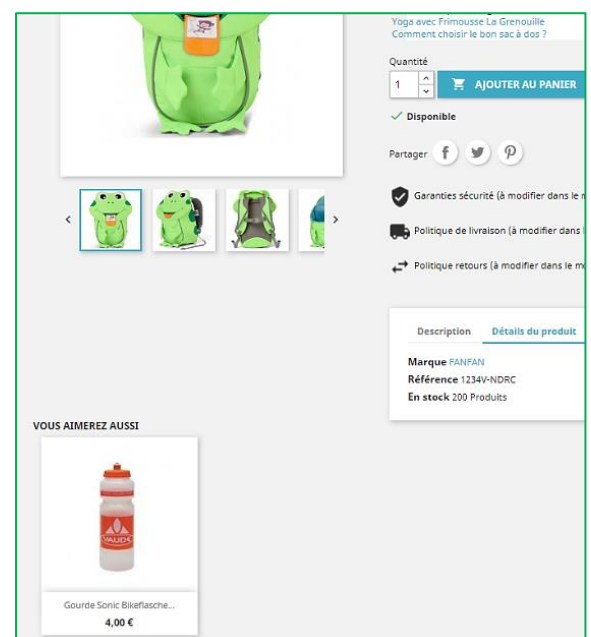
Yoga avec Frimousse La Grenouille
Comment choisir le bon sac à dos ?

Quantité
1
AJOUTER AU PANIER

Disponible

Partager

Garanties sécurité (à modifier dans le m

Politique de livraison (à modifier dans l

Politique retours (à modifier dans le m

Description
Détails du produit

Marque FANFAN
Référence 1234V-NDRC
En stock 200 Produits

VOUS AIMEREZ AUSSI

VAUDE

Gourde Sonic Bikeflasche...
4,00 €